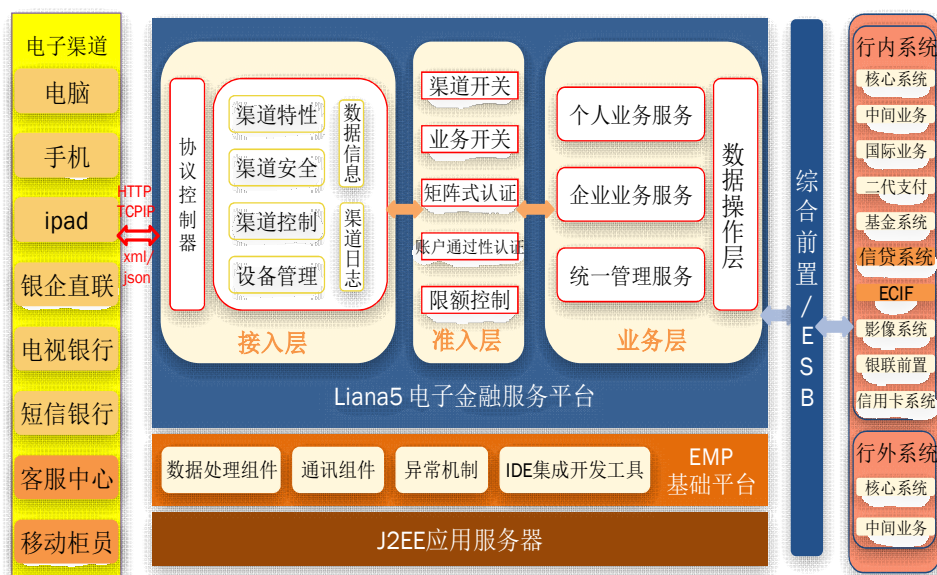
电子渠道
电脑
手机
ipad
银企直联
电视银行
短信银行
客服中心
移动柜员

HTTP
TCPIP
xml/
json

协议控制器
渠道特性
渠道安全
渠道控制
设备管理
数据信息
渠道日志
接入层

渠道开关
业务开关
矩阵式认证
账户通过性认证
限额控制
准入层

个人业务服务
企业业务服务
统一管理服务
数据操作层
业务层

Liana5 电子金融服务平台

数据处理组件
通讯组件
异常机制
IDE集成开发工具
EMP
基础平台

J2EE应用服务器

综合前置/ESB

行内系统
核心系统
中间业务
国际业务
二代支付
基金系统
信贷系统
ECIF
影像系统
银联前置
信用卡系统

行外系统
核心系统
中间业务